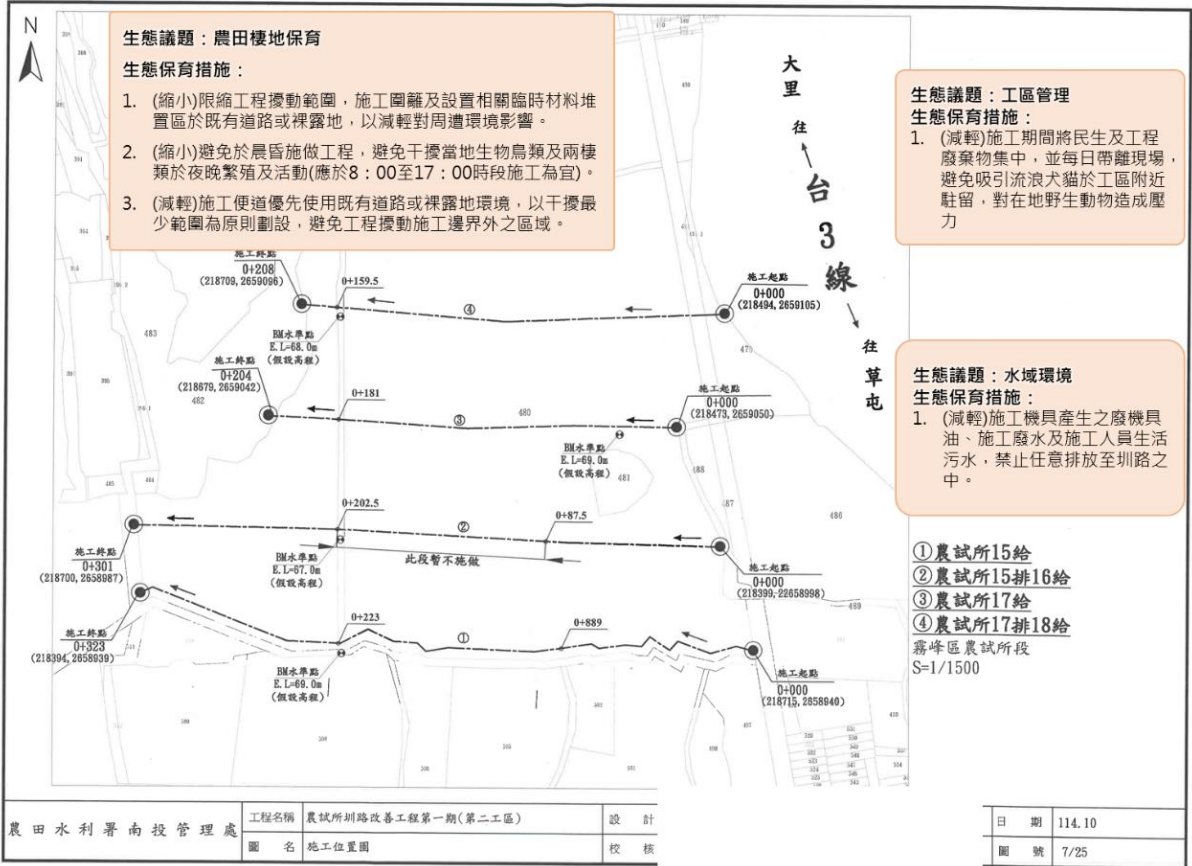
N

生態議題：農田棲地保育

生態保育措施：

1. (縮小)限縮工程擾動範圍，施工圍籬及設置相關臨時材料堆置區於既有道路或裸露地，以減輕對周遭環境影響。

2. (縮小)避免於晨昏施做工程，避免干擾當地生物鳥類及兩棲類於夜晚繁殖及活動(應於8：00至17：00時段施工為宜)。

3. (減輕)施工便道優先使用既有道路或裸露地環境，以干擾最少範圍為原則劃設，避免工程擾動施工邊界外之區域。

大里 往

台3線

往 草屯

生態議題：工區管理
生態保育措施：
1. (減輕)施工期間將民生及工程廢棄物集中，並每日帶離現場，避免吸引流浪犬貓於工區附近駐留，對在地野生動物造成壓力

生態議題：水域環境
生態保育措施：
1. (減輕)施工機具產生之廢機具油、施工廢水及施工人員生活污水，禁止任意排放至圳路之中。

施工終點 0+208 (218709, 2659096)
0+159.5
④
施工起點 0+000 (218494, 2659105)
BM水準點 E.L=68.0m (假設高程)
施工終點 0+204 (218679, 2659042)
0+181
③
施工起點 0+000 (218473, 2659050)
BM水準點 E.L=69.0m (假設高程)
0+202.5
②
0+87.5
施工終點 0+301 (218700, 2658987)
BM水準點 E.L=67.0m (假設高程)
此段暫不施做
施工起點 0+000 (218399, 22658998)
0+223
①
0+889
施工終點 0+323 (218394, 2658939)
BM水準點 E.L=69.0m (假設高程)
施工起點 0+000 (218715, 2658940)

①農試所15給
②農試所15排16給
③農試所17給
④農試所17排18給
霧峰區農試所段
S=1/1500

| 農田水利署南投管理處 | 工程名稱 | 農試所圳路改善工程第一期(第二工區) | 設計 | | 日期 | 114.10 |
|---|---|---|---|---|---|---|
| | 圖名 | 施工位置圖 | 校核 | | 圖號 | 7/25 |